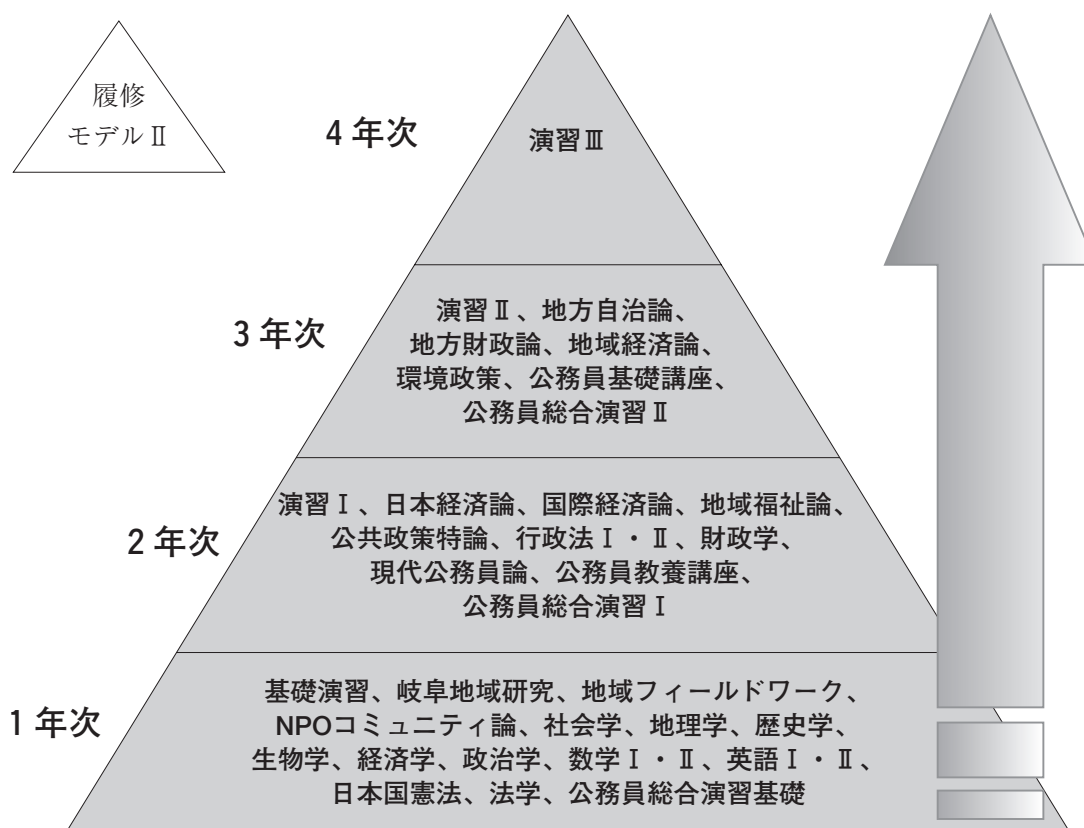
履修
モデルⅡ

4年次

演習Ⅲ

3年次

演習Ⅱ、地方自治論、
地方財政論、地域経済論、
環境政策、公務員基礎講座、
公務員総合演習Ⅱ

2年次

演習Ⅰ、日本経済論、国際経済論、地域福祉論、
公共政策特論、行政法Ⅰ・Ⅱ、財政学、
現代公務員論、公務員教養講座、
公務員総合演習Ⅰ

1年次

基礎演習、岐阜地域研究、地域フィールドワーク、
NPOコミュニティ論、社会学、地理学、歴史学、
生物学、経済学、政治学、数学Ⅰ・Ⅱ、英語Ⅰ・Ⅱ、
日本国憲法、法学、公務員総合演習基礎